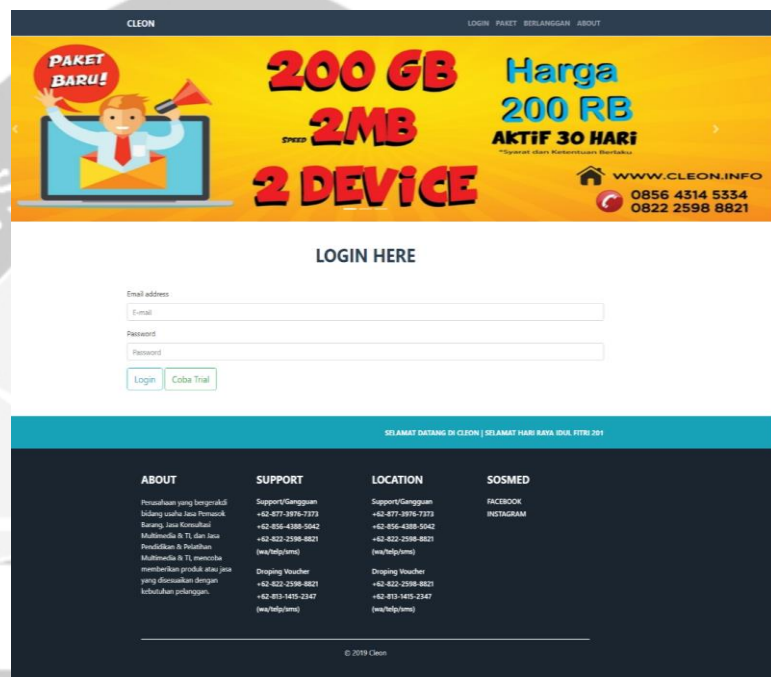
CLEON

LOGIN PAKET BERLANGGAN ABOUT

PAKET BARU!

200 GB

SPEED 2MB

2 DEViCE

Harga 200 RB

AKTiF 30 HARi

*Syarat dan Ketentuan Berlaku

WWW.CLEON.INFO

0856 4314 5334
0822 2598 8821

LOGIN HERE

Email address

E-mail

Password

Password

Login Coba Trial

SELAMAT DATANG DI CLEON | SELAMAT HARI RAYA IDUL FITRI 201

ABOUT

Perusahaan yang bergerak di bidang usaha Jasa Pemasok Barang, Jasa Konsultasi Multimedia & TI, dan Jasa Pendidikan & Pelatihan Multimedia & TI, mencoba memberikan produk atau jasa yang disesuaikan dengan kebutuhan pelanggan.

SUPPORT

Support/Gangguan
+62-877-3976-7373
+62-856-4388-5042
+62-822-2598-8821
(wa/telp/sms)

Droping Voucher
+62-822-2598-8821
+62-813-1415-2347
(wa/telp/sms)

LOCATION

Support/Gangguan
+62-877-3976-7373
+62-856-4388-5042
+62-822-2598-8821
(wa/telp/sms)

Droping Voucher
+62-822-2598-8821
+62-813-1415-2347
(wa/telp/sms)

SOSMED

FACEBOOK
INSTAGRAM

© 2019 Cleon